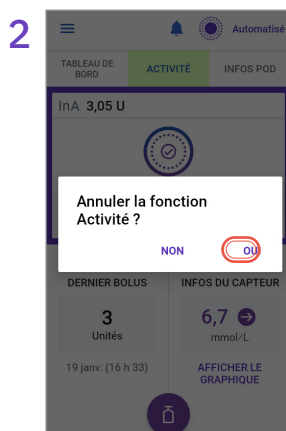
2

Automatisé

TABLEAU DE BORD

ACTIVITÉ

INFOS POD

InA 3,05 U

Annuler la fonction Activité ?

NON

OUI

DERNIER BOLUS

3

Unités

19 janv. (16 h 33)

INFOS DU CAPTEUR

6,7

mmol/L

AFFICHER LE GRAPHIQUE